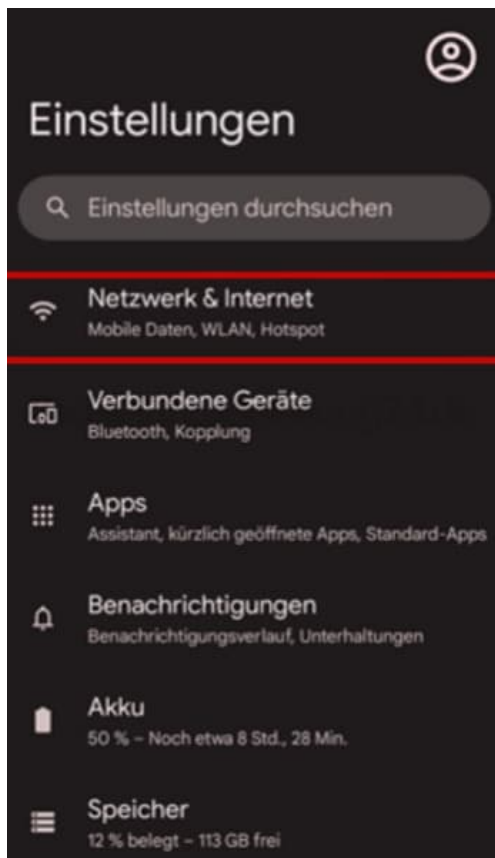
Einstellungen

Einstellungen durchsuchen

Netzwerk & Internet
Mobile Daten, WLAN, Hotspot

Verbundene Geräte
Bluetooth, Kopplung

Apps
Assistant, kürzlich geöffnete Apps, Standard-Apps

Benachrichtigungen
Benachrichtigungsverlauf, Unterhaltungen

Akku
50 % – Noch etwa 8 Std., 28 Min.

Speicher
12 % belegt – 113 GB frei